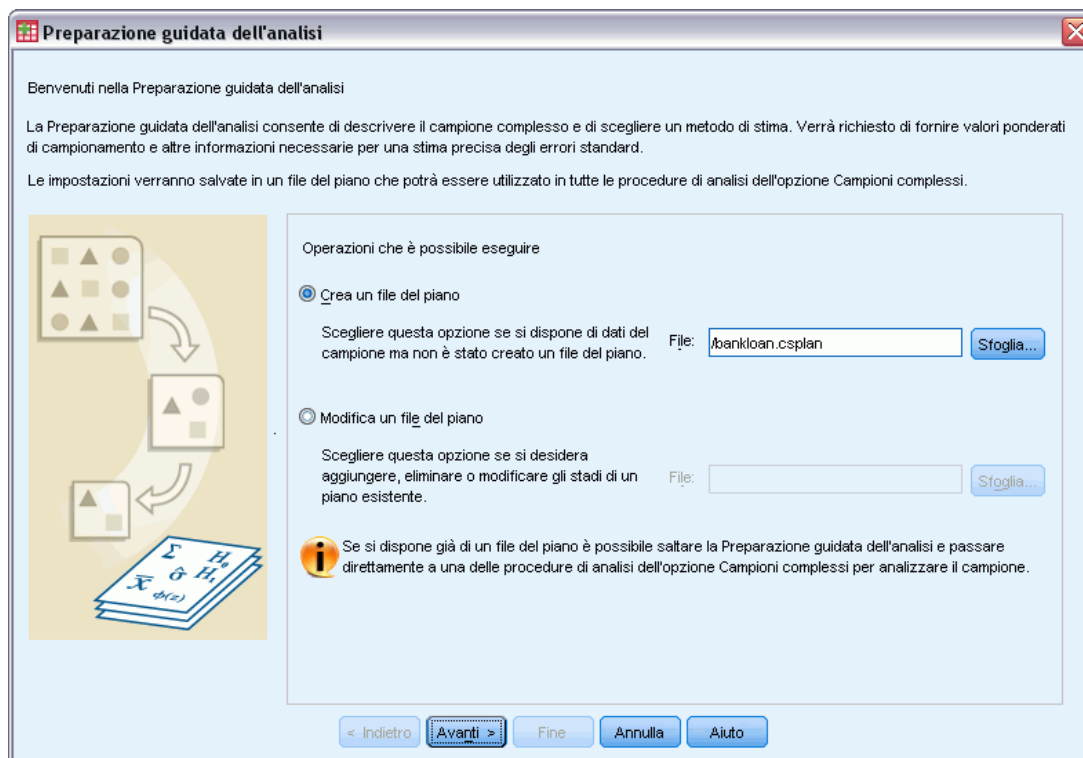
Preparazione guidata dell'analisi

Benvenuti nella Preparazione guidata dell'analisi

La Preparazione guidata dell'analisi consente di descrivere il campione complesso e di scegliere un metodo di stima. Verrà richiesto di fornire valori ponderati di campionamento e altre informazioni necessarie per una stima precisa degli errori standard.

Le impostazioni verranno salvate in un file del piano che potrà essere utilizzato in tutte le procedure di analisi dell'opzione Campioni complessi.

$\Sigma$ $H_0$ $\hat{\sigma}$ $H_1$ $\bar{X}$ $\phi(z)$

Operazioni che è possibile eseguire

Crea un file del piano

Scegliere questa opzione se si dispone di dati del campione ma non è stato creato un file del piano.

File: /bankloan.csplan

Sfoglia...

Modifica un file del piano

Scegliere questa opzione se si desidera aggiungere, eliminare o modificare gli stadi di un piano esistente.

File:

Sfoglia...

Se si dispone già di un file del piano è possibile saltare la Preparazione guidata dell'analisi e passare direttamente a una delle procedure di analisi dell'opzione Campioni complessi per analizzare il campione.

< Indietro Avanti > Fine Annulla Aiuto